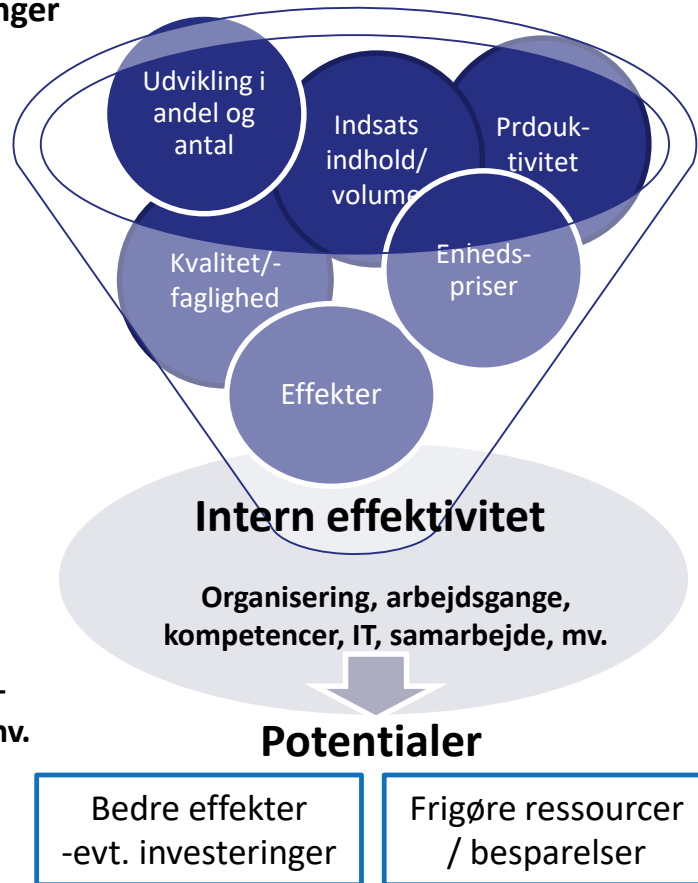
nger

Udvikling i andel og antal

Indsats indhold/ volume

Prdouktivitet

Kvalitet/-faglighed

Enhedspriser

Effekter

Intern effektivitet

Organisering, arbejdsgange, kompetencer, IT, samarbejde, mv.

-
nv.

Potentialer

Bedre effekter -evt. investeringer

Frigøre ressourcer / besparelser